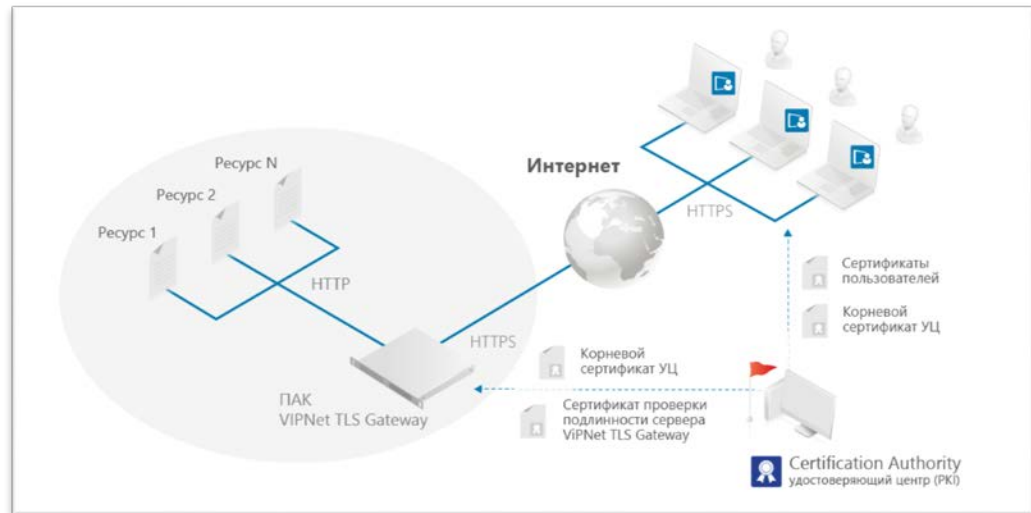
Ресурс N
Ресурс 2
Ресурс 1
HTTP
Интернет
HTTPS
HTTPS
Сертификаты пользователей
Корневой сертификат УЦ
Корневой сертификат УЦ
Сертификат проверки подлинности сервера ViPNet TLS Gateway
ПАК
ViPNet TLS Gateway
Certification Authority
удостоверяющий центр (PKI)